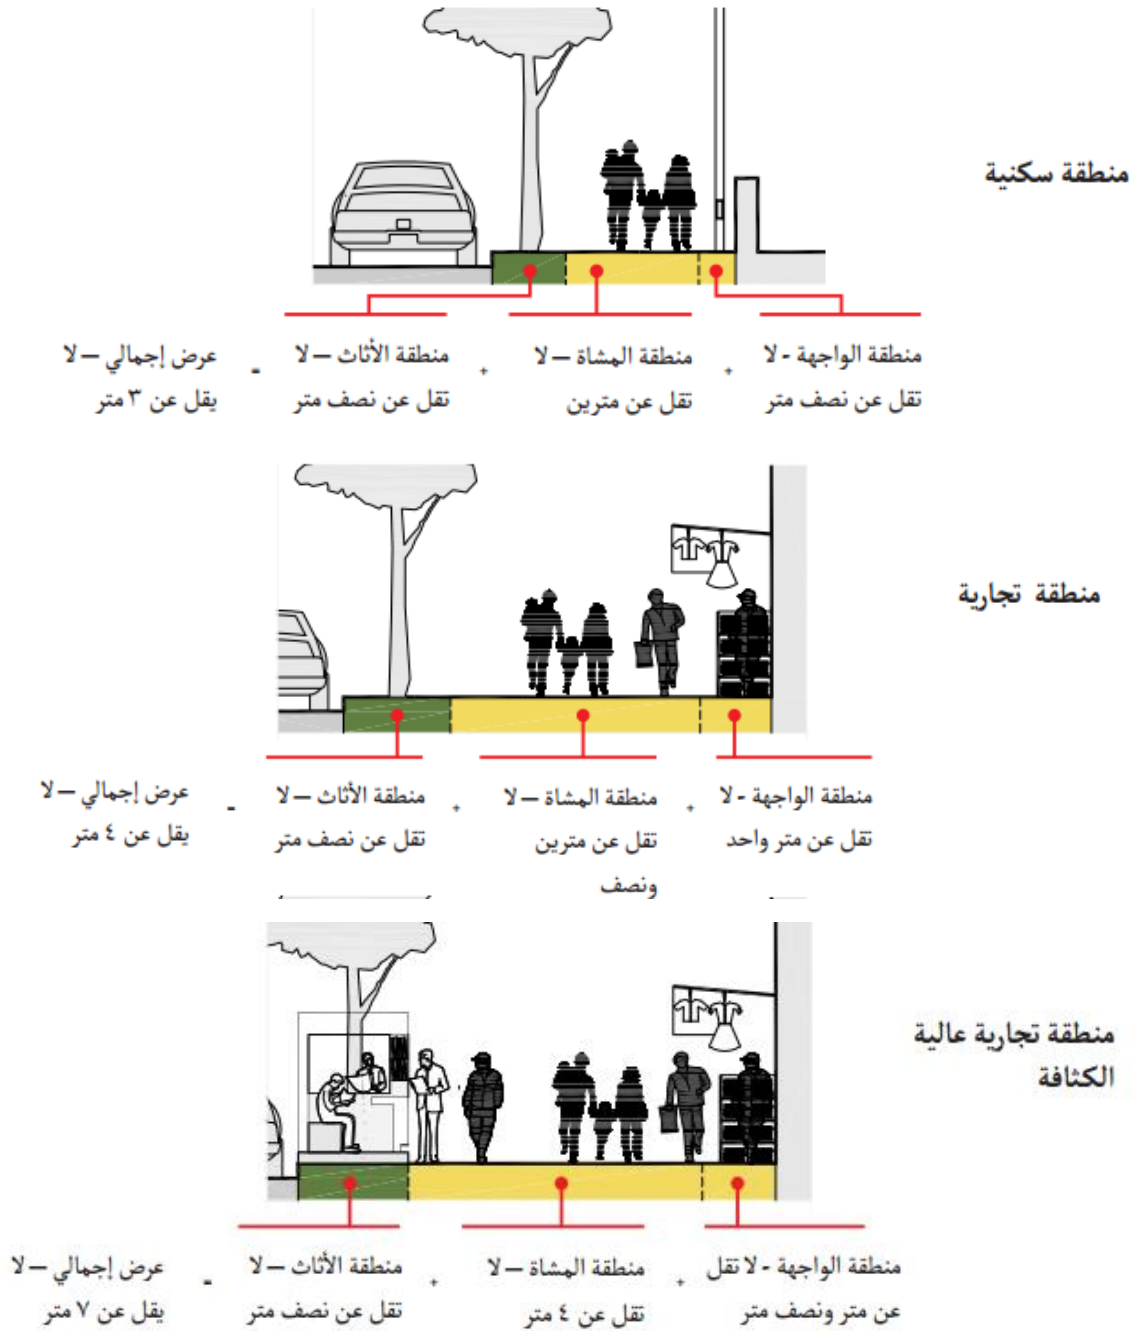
منطقة سكنية

منطقة الواجهة - لا تقل عن نصف متر + منطقة المشاة — لا تقل عن مترين + منطقة الأثاث — لا تقل عن نصف متر = عرض إجمالي — لا يقل عن ٣ متر

منطقة تجارية

منطقة الواجهة - لا تقل عن متر واحد + منطقة المشاة — لا تقل عن مترين ونصف + منطقة الأثاث — لا تقل عن نصف متر = عرض إجمالي — لا يقل عن ٤ متر

منطقة تجارية عالية الكثافة

منطقة الواجهة - لا تقل عن متر ونصف متر + منطقة المشاة — لا تقل عن ٤ متر + منطقة الأثاث — لا تقل عن نصف متر = عرض إجمالي — لا يقل عن ٧ متر